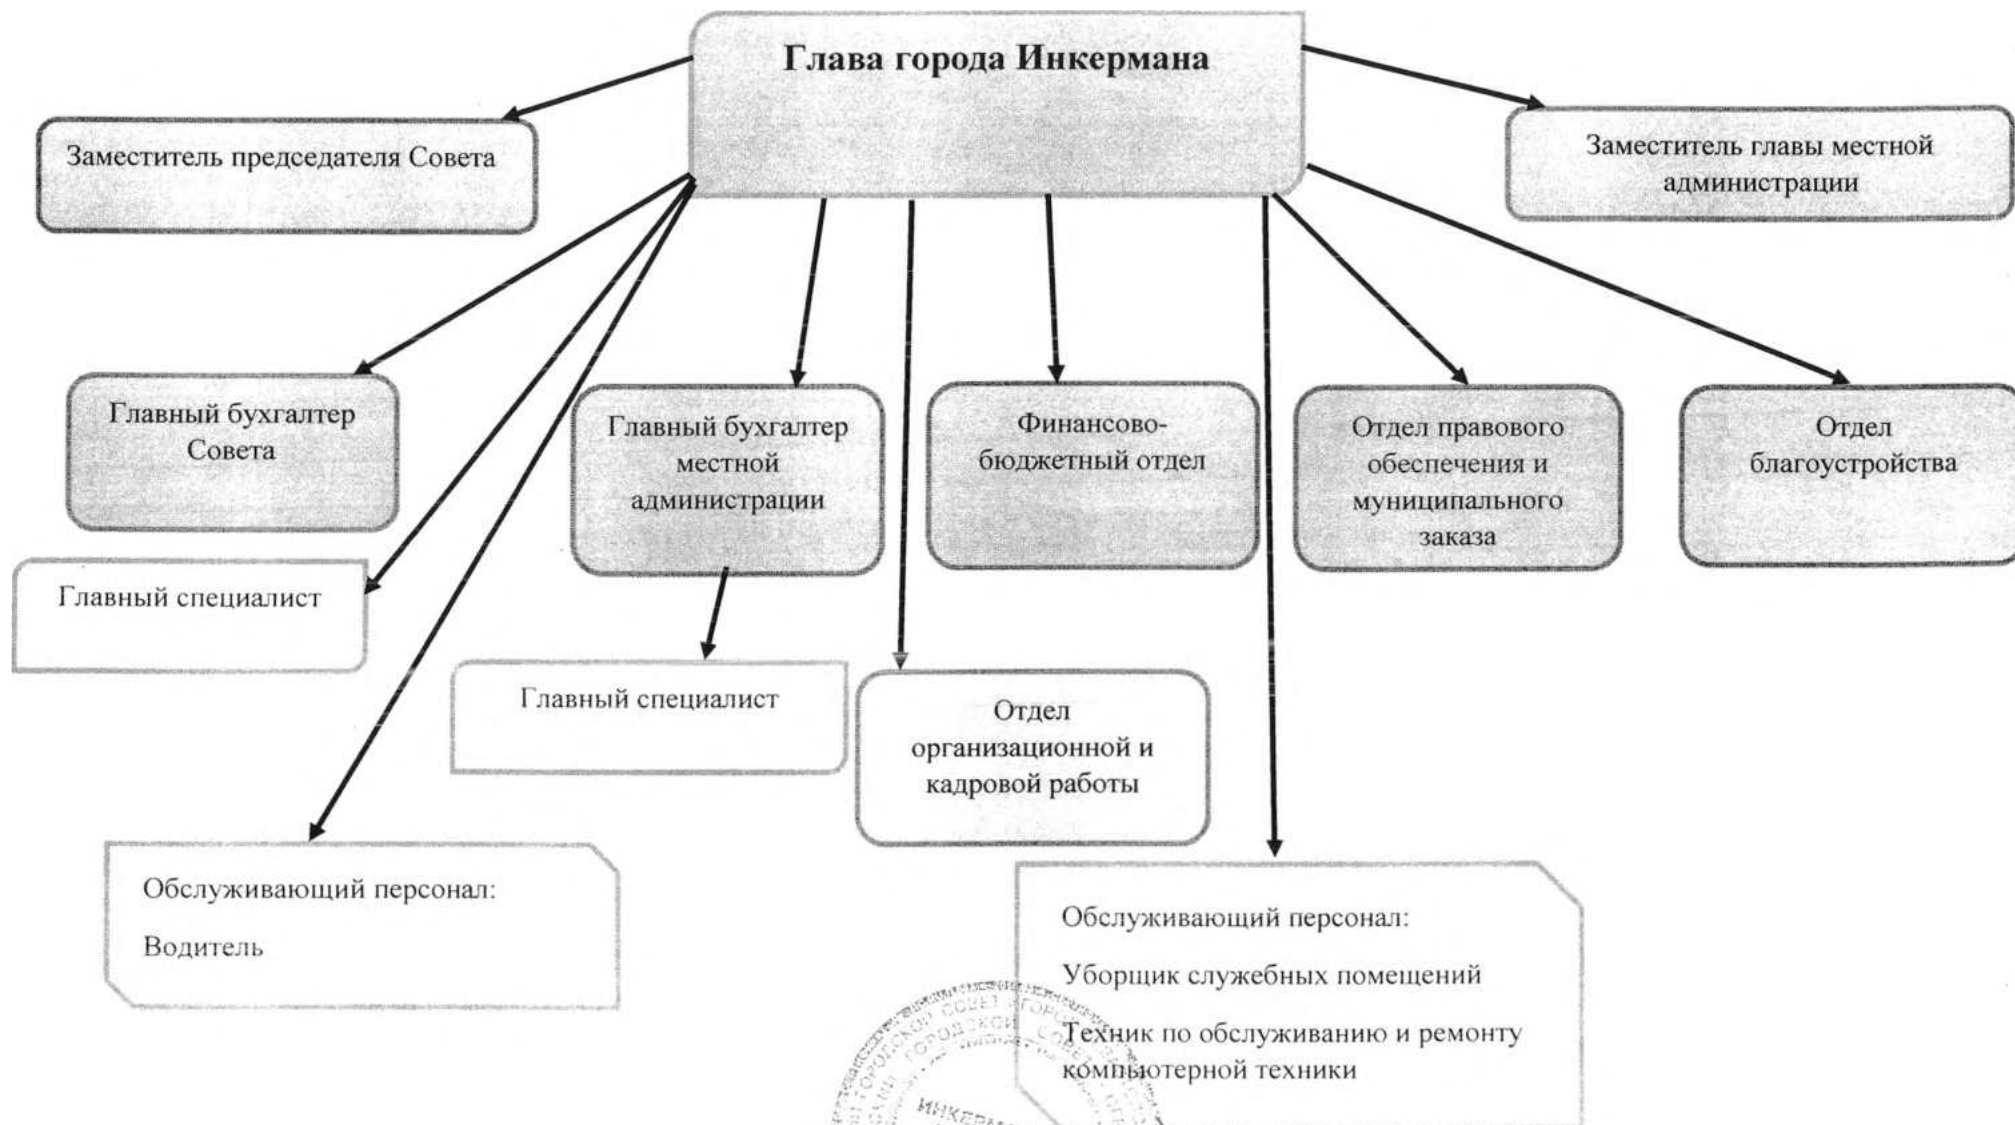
Глава города Инкермана

Заместитель председателя Совета

Заместитель главы местной администрации

Главный бухгалтер Совета

Главный бухгалтер местной администрации

Финансово-бюджетный отдел

Отдел правового обеспечения и муниципального заказа

Отдел благоустройства

Главный специалист

Главный специалист

Отдел организационной и кадровой работы

Обслуживающий персонал:

Водитель

Обслуживающий персонал:

Уборщик служебных помещений

Техник по обслуживанию и ремонту компьютерной техники

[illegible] ГОРОДСКОЙ СОВЕТ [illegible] ИНКЕРМ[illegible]